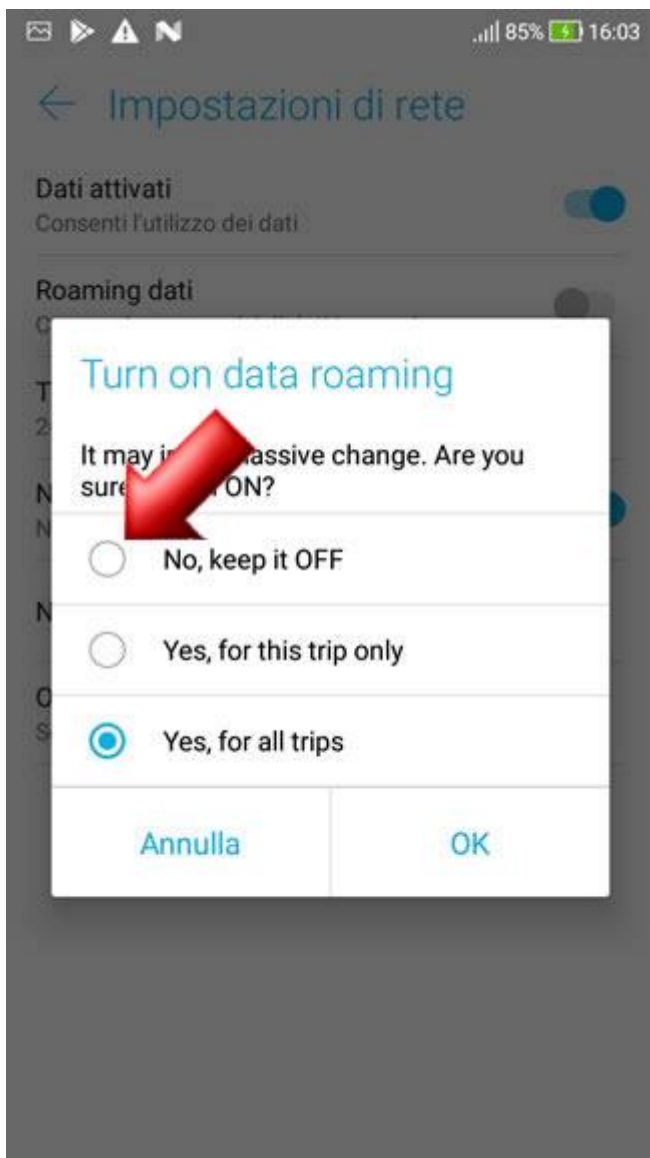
85% 16:03

Impostazioni di rete

Dati attivati
Consenti l'utilizzo dei dati

Roaming dati
C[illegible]

T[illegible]
2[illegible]

N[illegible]
N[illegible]

N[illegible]

O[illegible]
S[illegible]

Turn on data roaming

It may i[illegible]assive change. Are you sure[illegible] ON?

No, keep it OFF

Yes, for this trip only

Yes, for all trips

Annulla

OK